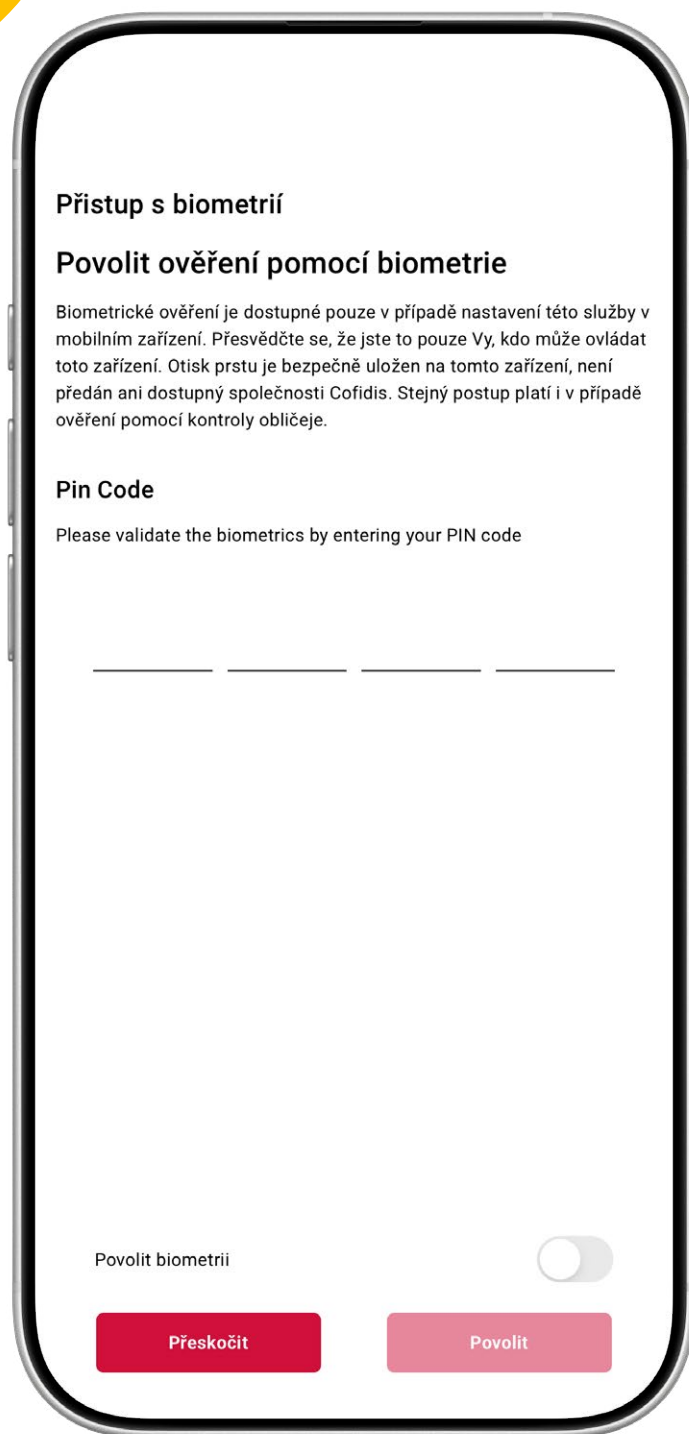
Přistup s biometrií

Povolit ověření pomocí biometrie

Biometrické ověření je dostupné pouze v případě nastavení této služby v mobilním zařízení. Přesvědčte se, že jste to pouze Vy, kdo může ovládat toto zařízení. Otisk prstu je bezpečně uložen na tomto zařízení, není předán ani dostupný společnosti Cofidis. Stejný postup platí i v případě ověření pomocí kontroly obličeje.

Pin Code

Please validate the biometrics by entering your PIN code

Povolit biometrii

Přeskočit

Povolit